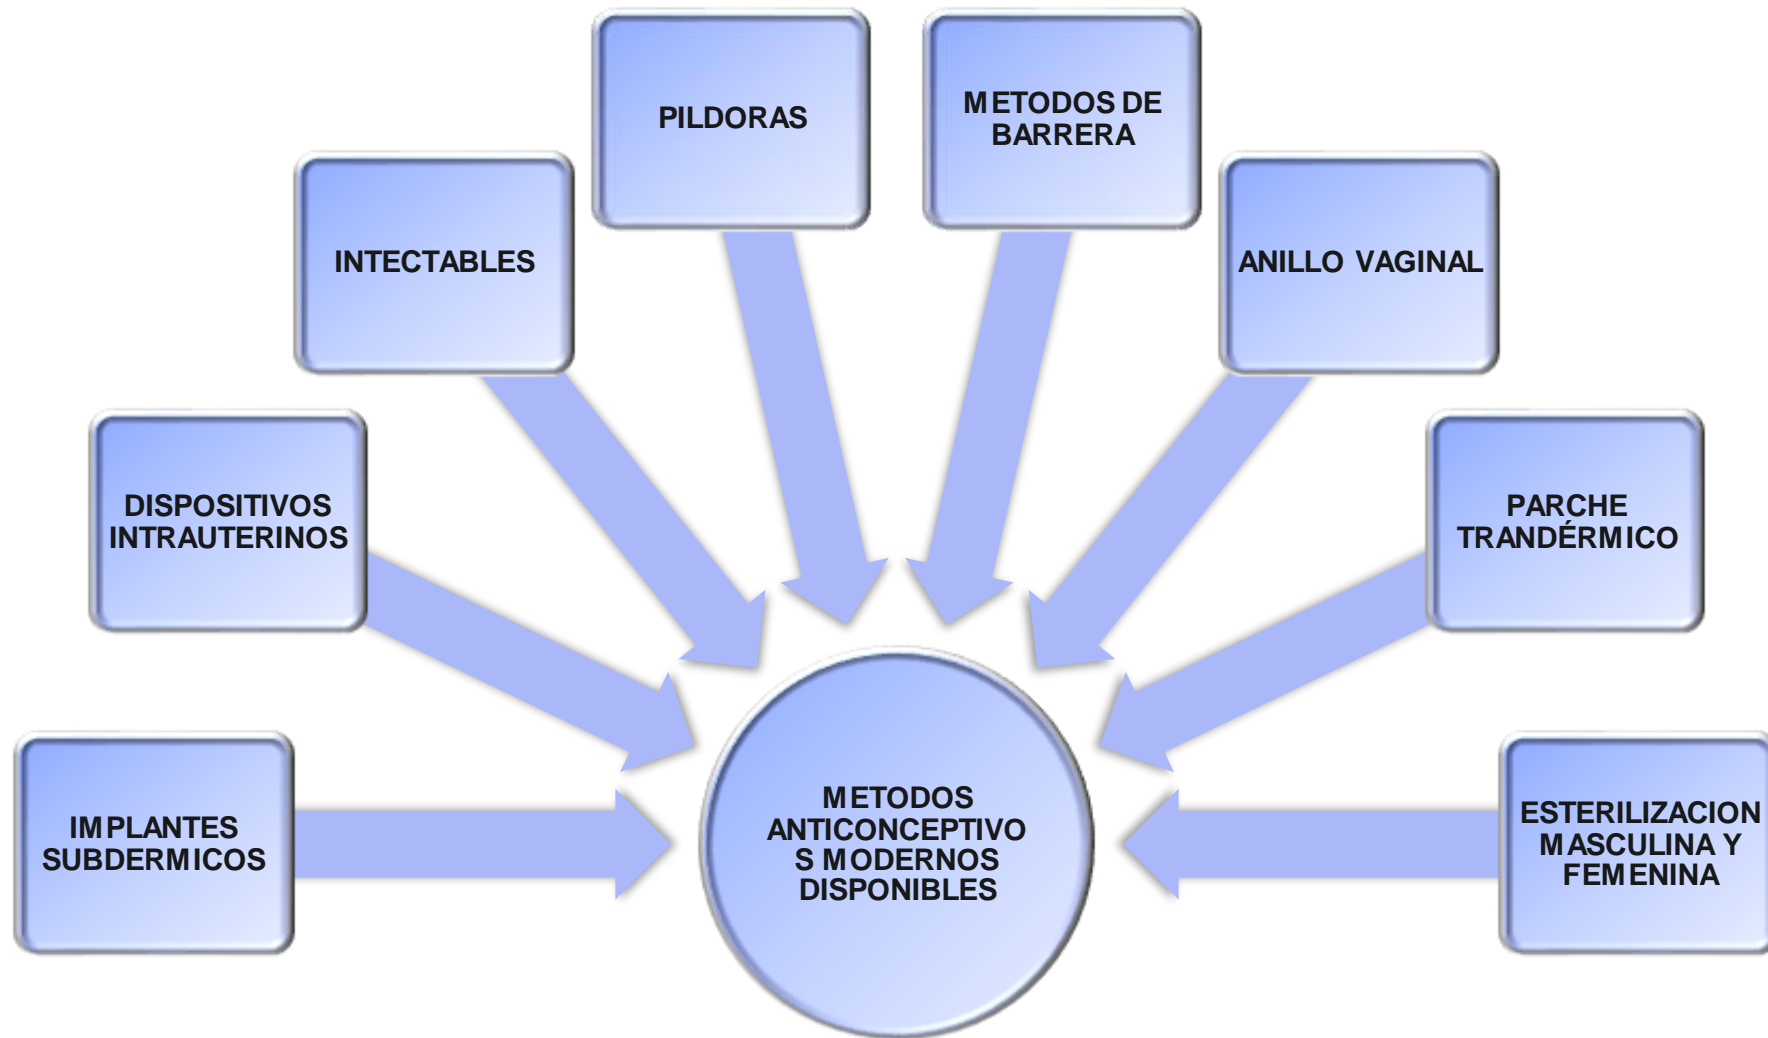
PILDORAS

METODOS DE BARRERA

INTECTABLES

ANILLO VAGINAL

DISPOSITIVOS INTRAUTERINOS

PARCHE TRANDÉRMICO

IMPLANTES SUBDERMICOS

METODOS ANTICONCEPTIVO S MODERNOS DISPONIBLES

ESTERILIZACION MASCULINA Y FEMENINA